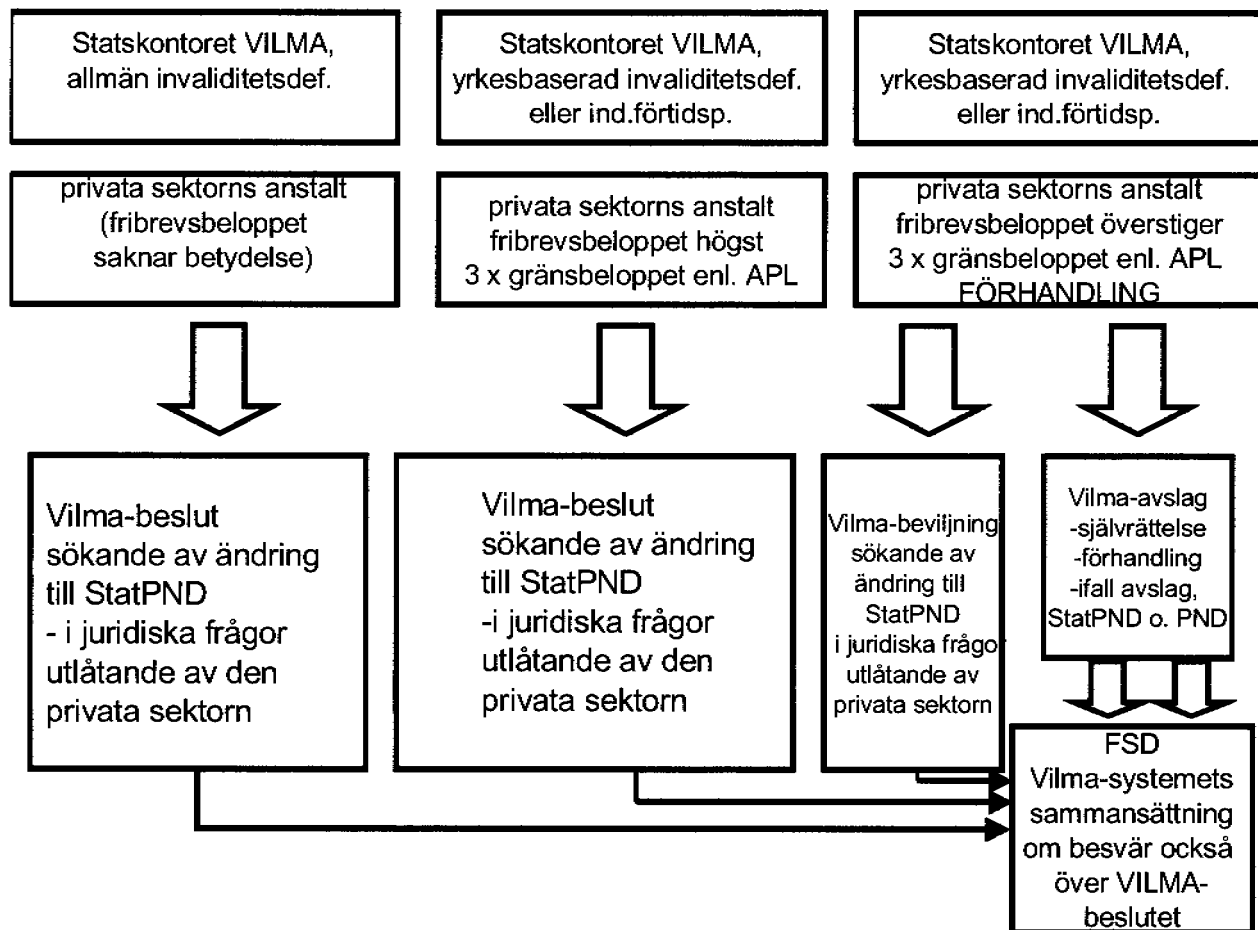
Statskontoret VILMA, allmän invaliditetsdef.

Statskontoret VILMA, yrkesbaserad invaliditetsdef. eller ind.förtidsp.

Statskontoret VILMA, yrkesbaserad invaliditetsdef. eller ind.förtidsp.

privata sektorns anstalt (fribrevsbeloppet saknar betydelse)

privata sektorns anstalt fribrevsbeloppet högst 3 x gränsbeloppet enl. APL

privata sektorns anstalt fribrevsbeloppet överstiger 3 x gränsbeloppet enl. APL FÖRHANDLING

Vilma-beslut sökande av ändring till StatPND - i juridiska frågor utlåtande av den privata sektorn

Vilma-beslut sökande av ändring till StatPND -i juridiska frågor utlåtande av den privata sektorn

Vilma-beviljning sökande av ändring till StatPND i juridiska frågor utlåtande av privata sektorn

Vilma-avslag -självrättelse -förhandling -ifall avslag, StatPND o. PND

FSD Vilma-systemets sammansättning om besvär också över VILMA-beslutet